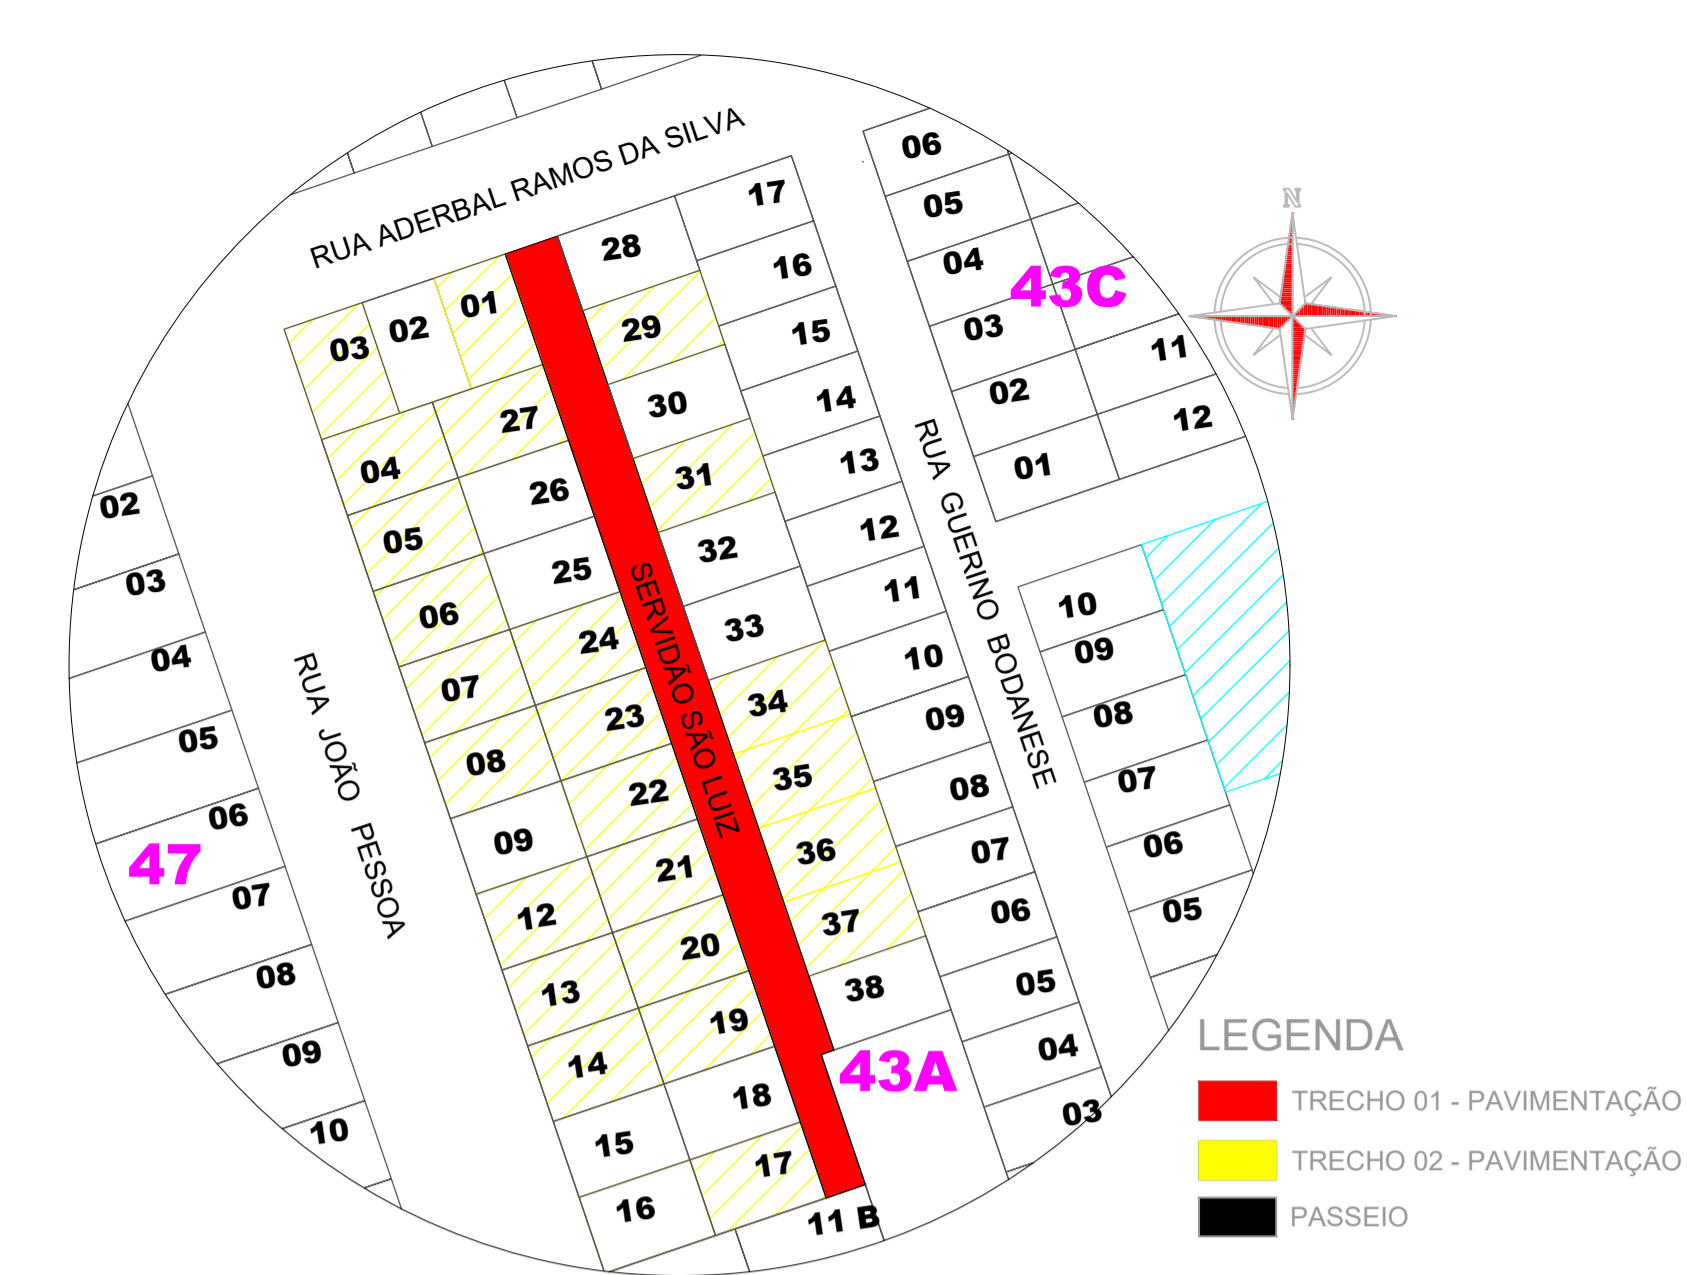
RUA ADERBAL RAMOS DA SILVA

17
28
16
01
02
03
29
15
27
30
14
04
31
13
26
05
32
12
25
06
24
33
11
07
23
34
10
08
22
35
09
09
21
36
08
12
20
37
07
13
19
38
06
14
18
05
15
17
04
16
11 B

SERVIDÃO SÃO LUIZ

RUA GUERINO BODANESE

06
05
04
43C
03
11
02
12
01

10
09
08
07
06
05

43A
03

N

02
03
04
05
06
47
07
08
09
10

RUA JOÃO PESSOA

LEGENDA
TRECHO 01 - PAVIMENTAÇÃO
TRECHO 02 - PAVIMENTAÇÃO
PASSEIO